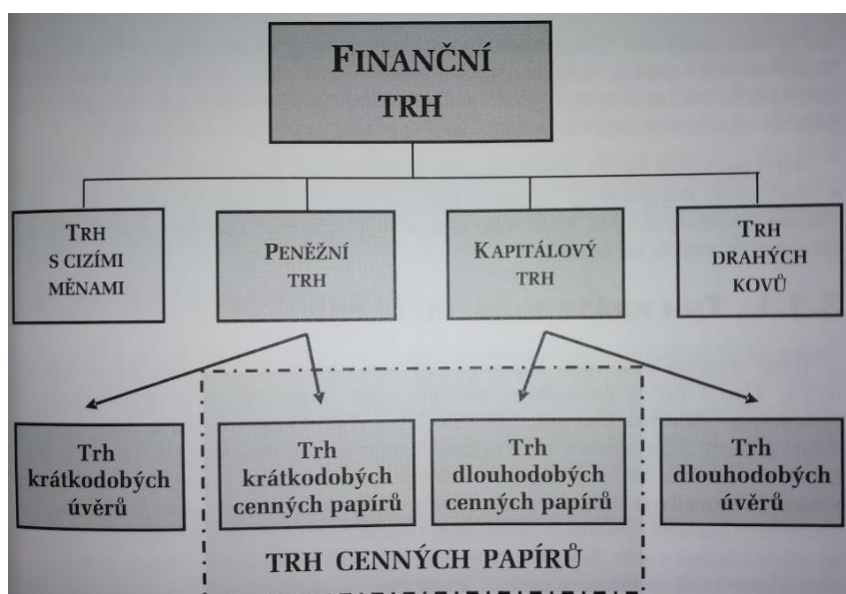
FINANČNÍ TRH

TRH S CIZÍMI MĚNAMI

PENĚŽNÍ TRH

KAPITÁLOVÝ TRH

TRH DRAHÝCH KOVŮ

Trh krátkodobých úvěrů

Trh krátkodobých cenných papírů

Trh dlouhodobých cenných papírů

Trh dlouhodobých úvěrů

TRH CENNÝCH PAPÍRŮ